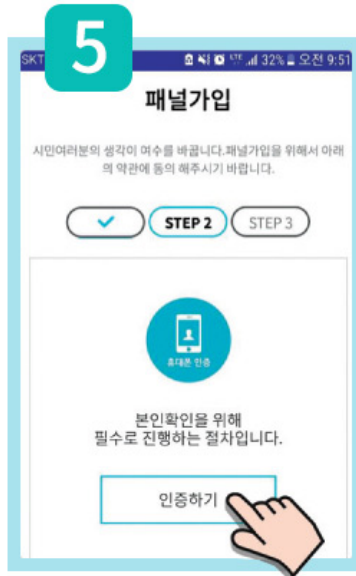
5

SKT

32% 오전 9:51

패널가입

시민여러분의 생각이 여수를 바꿉니다.패널가입을 위해서 아래의 약관에 동의 해주시기 바랍니다.

STEP 2

STEP 3

휴대폰 인증

본인확인을 위해
필수로 진행하는 절차입니다.

인증하기